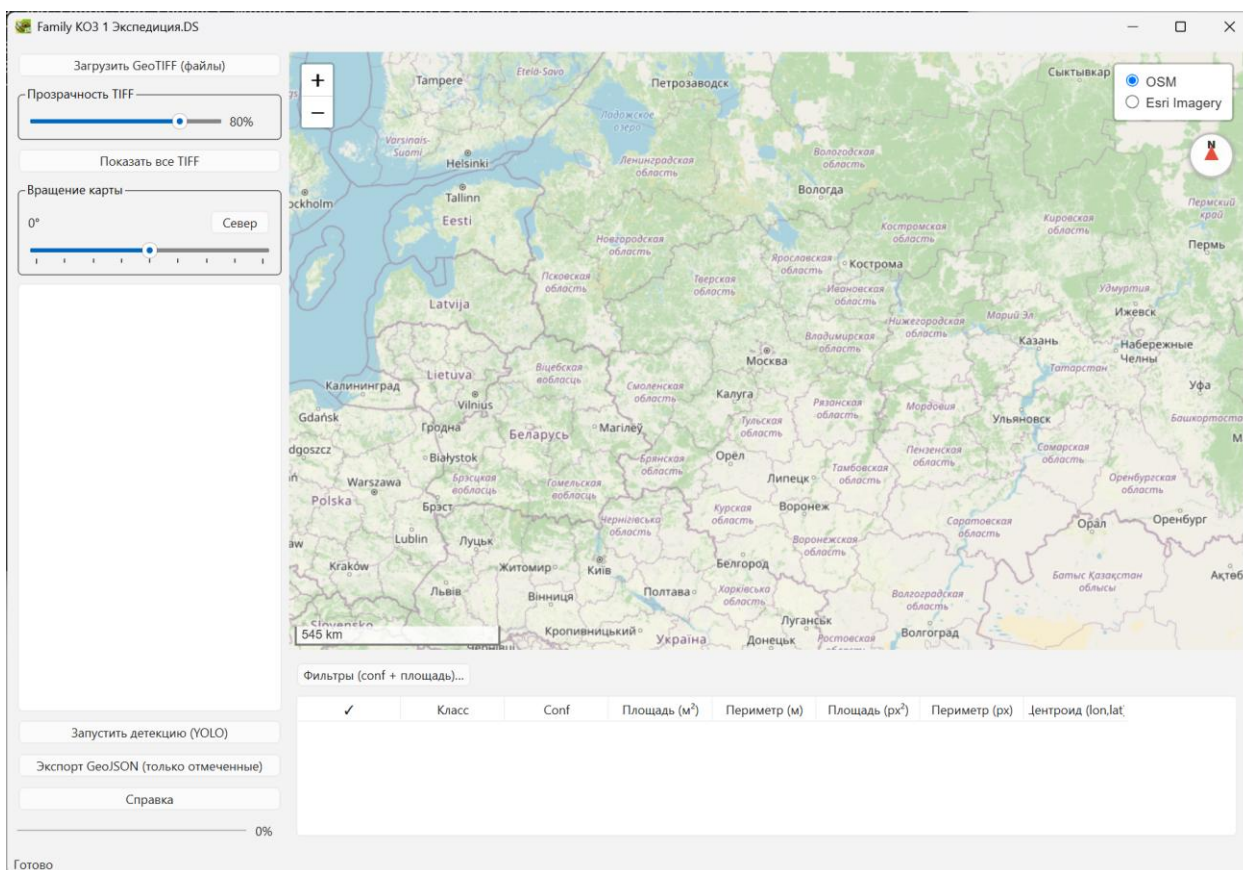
Family КОЗ 1 Экспедиция.DS

Загрузить GeoTIFF (файлы)

Прозрачность TIFF

80%

Показать все TIFF

Вращение карты

0°

Север

+
−

OSM
Esri Imagery

N

Tampere
Etelä-Savo
Петрозаводск
Сыктывкар
Ладожское озеро
Varsinais-Suomi
Helsinki
Ленинградская область
Вологодская область
ckholm
Tallinn
Вологда
Eesti
Костромская область
Кировская область
Пермский край
Новгородская область
Пермь
Ярославская область
Кострома
Псковская область
Тверская область
Ивановская область
Удмуртия
Latvija
Нижегородская область
Марий Эл
Ижевск
Владимирская область
Казань
Набережные Челны
Москва
Віцебская вобласць
Татарстан
Калининград
Lietuva
Смоленская область
Калуга
Уфа
Vilnius
Рязанская область
Мордовия
Gdańsk
Гродна
Беларусь
Магілёў
Тульская область
Ульяновск
Башкортоста
dgoszcz
Białystok
Брянская область
Орёл
Пензенская область
Самарская область
Тамбовская область
Warszawa
Брэсцкая вобласць
Гомельская вобласць
Липецк
Оренбургская область
Polska
Брэст
Курская область
Воронеж
Чернігівська область
Саратовская область
Орал
Оренбург
Lublin
Луцьк
Воронежская область
Kraków
Житомир
Київ
Белгород
Батыс Қазақстан облысы
Ақтөб
Львів
Вінниця
Полтава
Харківська область
Волгоградская область
Slovensko
Луганськ
545 km
Кропивницький
Україна
Донецьк
Ростовская область
Волгоград

Фильтры (conf + площадь)...

| ✓ | Класс | Conf | Площадь (м$^2$) | Периметр (м) | Площадь (px$^2$) | Периметр (px) | Центроид (lon,lat) |
|---|---|---|---|---|---|---|---|

Запустить детекцию (YOLO)

Экспорт GeoJSON (только отмеченные)

Справка

0%

Готово